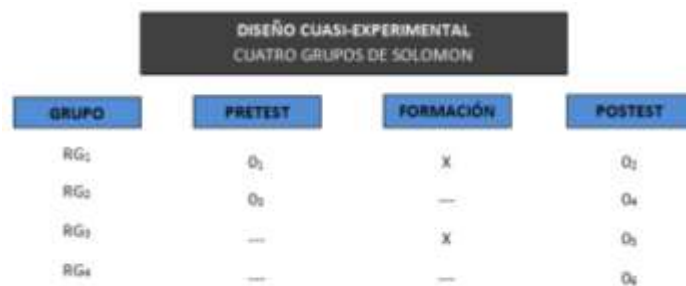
DISEÑO CUASI-EXPERIMENTAL
CUATRO GRUPOS DE SOLOMON

| GRUPO | PRETEST | FORMACIÓN | POSTEST |
|---|---|---|---|
| $RG_1$ | $O_1$ | X | $O_2$ |
| $RG_2$ | $O_3$ | — | $O_4$ |
| $RG_3$ | — | X | $O_5$ |
| $RG_4$ | — | — | $O_6$ |